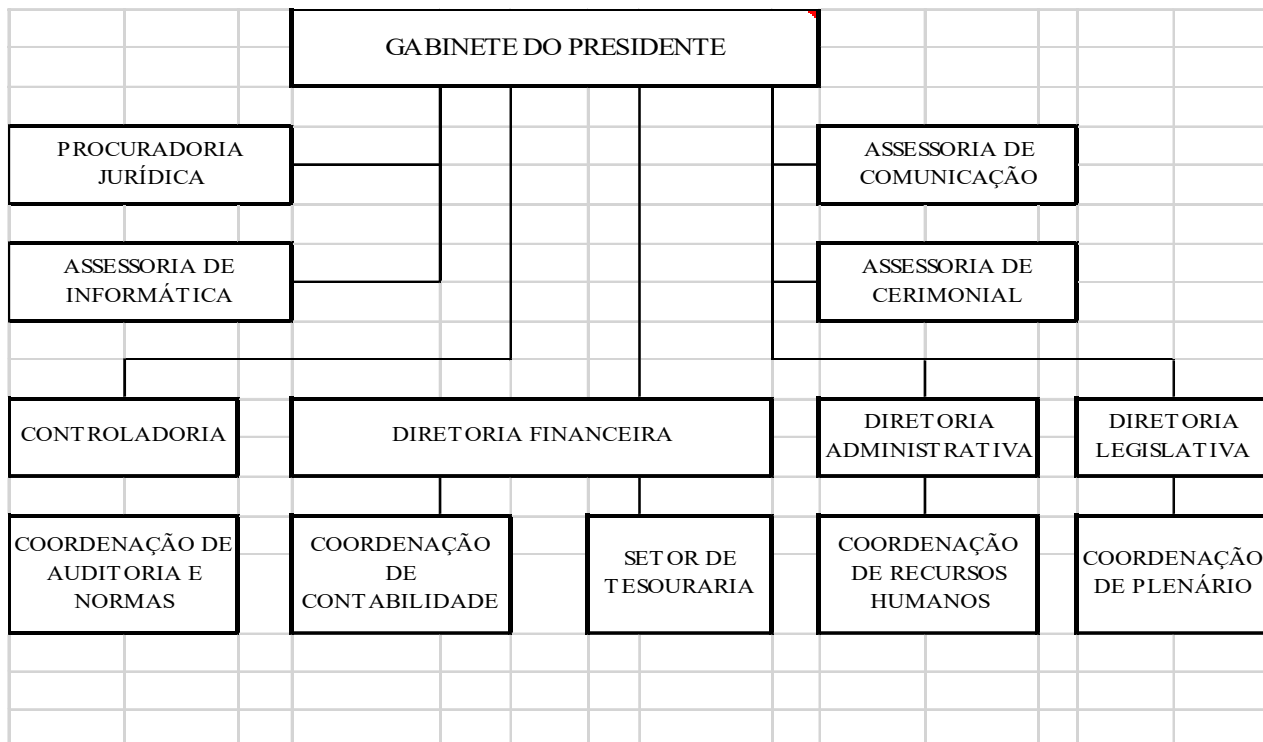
GABINETE DO PRESIDENTE

PROCURADORIA JURÍDICA

ASSESSORIA DE COMUNICAÇÃO

ASSESSORIA DE INFORMÁTICA

ASSESSORIA DE CERIMONIAL

CONTROLADORIA

DIRETORIA FINANCEIRA

DIRETORIA ADMINISTRATIVA

DIRETORIA LEGISLATIVA

COORDENAÇÃO DE AUDITORIA E NORMAS

COORDENAÇÃO DE CONTABILIDADE

SETOR DE TESOURARIA

COORDENAÇÃO DE RECURSOS HUMANOS

COORDENAÇÃO DE PLENÁRIO